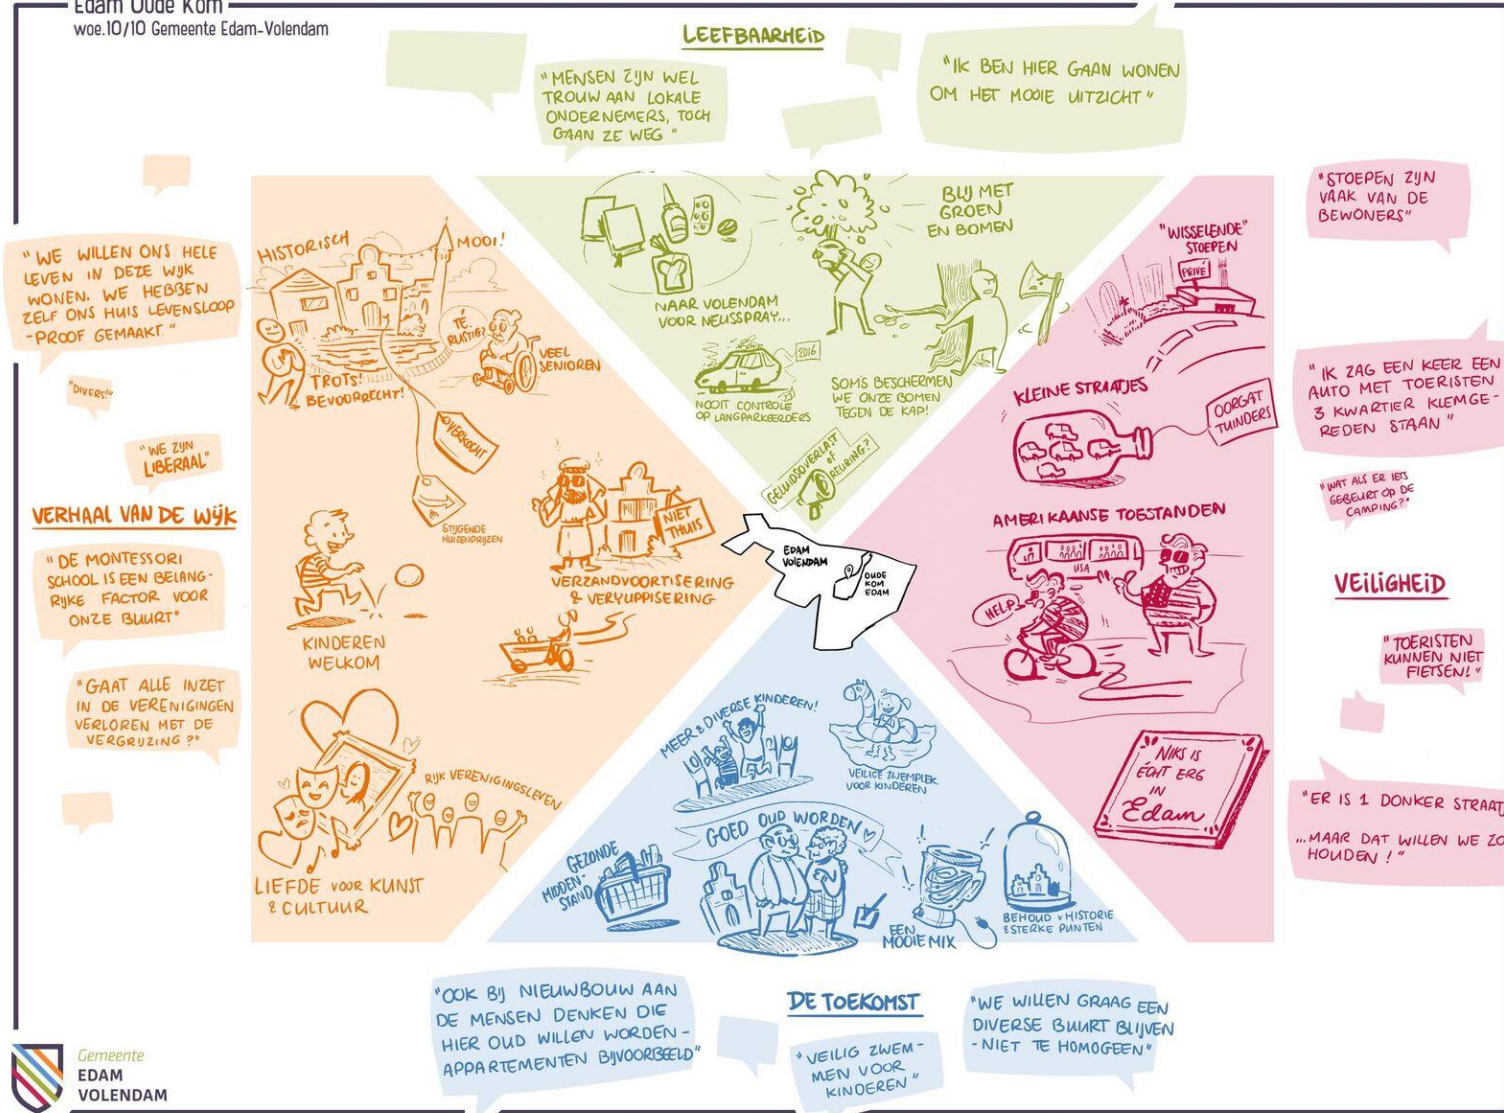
Edam Oude Kom
woe.10/10 Gemeente Edam-Volendam

LEEFBAARHEID

"MENSEN ZIJN WEL TROUW AAN LOKALE ONDERNEMERS, TOCH GAAN ZE WEG"

"IK BEN HIER GAAN WONEN OM HET MOOIE UITZICHT"

NAAR VOLENDAM VOOR NEUSSPRAY...

BLIJ MET GROEN EN BOMEN

2016

NOOIT CONTROLE OP LANGPARKEERDERS

SOMS BESCHERMEN WE ONZE BOMEN TEGEN DE KAP!

GELUIDSOVERLAST of REURING?

"WE WILLEN ONS HELE LEVEN IN DEZE WIJK WONEN. WE HEBBEN ZELF ONS HUIS LEVENSLOOP-PROOF GEMAAKT."

"DIVERS!"

"WE ZIJN LIBERAAL"

VERHAAL VAN DE WIJK

"DE MONTESSORI SCHOOL IS EEN BELANGRIJKE FACTOR VOOR ONZE BUURT"

"GAAT ALLE INZET IN DE VERENIGINGEN VERLOREN MET DE VERGRIJZING?"

HISTORISCH

MOOI!

TE RUSTIG?

VEEL SENIOREN

TROTS! BEVOORRECHT!

VERKOCHT

STIJGENDE HUIZENPRIJZEN

NIET THUIS

VERZANDVOORTISERING & VERYUPPISERING

KINDEREN WELKOM

RIJK VERENIGINGSLEVEN

LIEFDE VOOR KUNST & CULTUUR

EDAM VOLENDAM

OUDE KOM EDAM

"STOEPEN ZIJN VAAK VAN DE BEWONERS"

"WISSELENDE" STOEPEN

PRIVÉ

KLEINE STRAATJES

OORGAT TUINDERS

"IK ZAG EEN KEER EEN AUTO MET TOERISTEN 3 KWARTIER KLEMGEREDEN STAAN"

"WAT ALS ER IETS GEBEURT OP DE CAMPING?"

AMERIKAANSE TOESTANDEN

USA

HELP!

VEILIGHEID

"TOERISTEN KUNNEN NIET FIETSEN!"

NIKS IS ECHT ERG IN Edam

"ER IS 1 DONKER STRAAT

...MAAR DAT WILLEN WE ZO HOUDEN!"

MEER & DIVERSE KINDEREN!

VEILIGE ZWEMPLEK VOOR KINDEREN

GOED OUD WORDEN

GEZONDE MIDDENSTAND

EEN MOOIE MIX

BEHOUD v. HISTORIE & STERKE PUNTEN

"OOK BIJ NIEUWBOUW AAN DE MENSEN DENKEN DIE HIER OUD WILLEN WORDEN - APPARTEMENTEN BIJVOORBEELD"

DE TOEKOMST

"VEILIG ZWEMMEN VOOR KINDEREN"

"WE WILLEN GRAAG EEN DIVERSE BUURT BLIJVEN - NIET TE HOMOGEEN"

Gemeente EDAM VOLENDAM